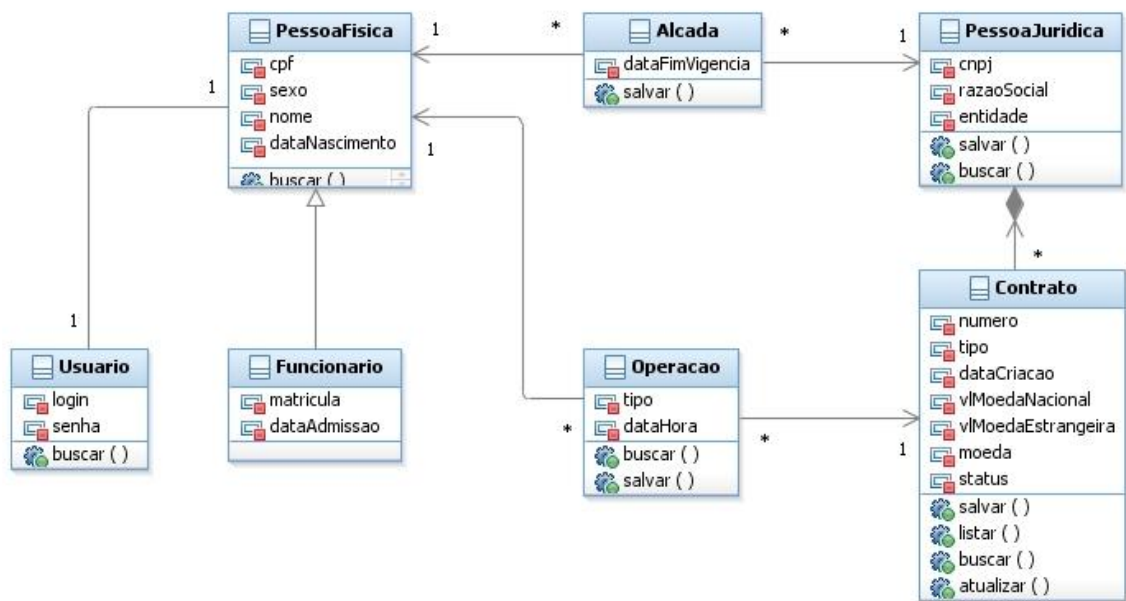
PessoaFisica
cpf
sexo
nome
dataNascimento
buscar ( )

Alcada
dataFimVigencia
salvar ( )

PessoaJuridica
cnpj
razaoSocial
entidade
salvar ( )
buscar ( )

1
*
*
1
1
1
*
1

Usuario
login
senha
buscar ( )

Funcionario
matricula
dataAdmissao

Operacao
tipo
dataHora
buscar ( )
salvar ( )

*
*
1

Contrato
numero
tipo
dataCriacao
vlMoedaNacional
vlMoedaEstrangeira
moeda
status
salvar ( )
listar ( )
buscar ( )
atualizar ( )